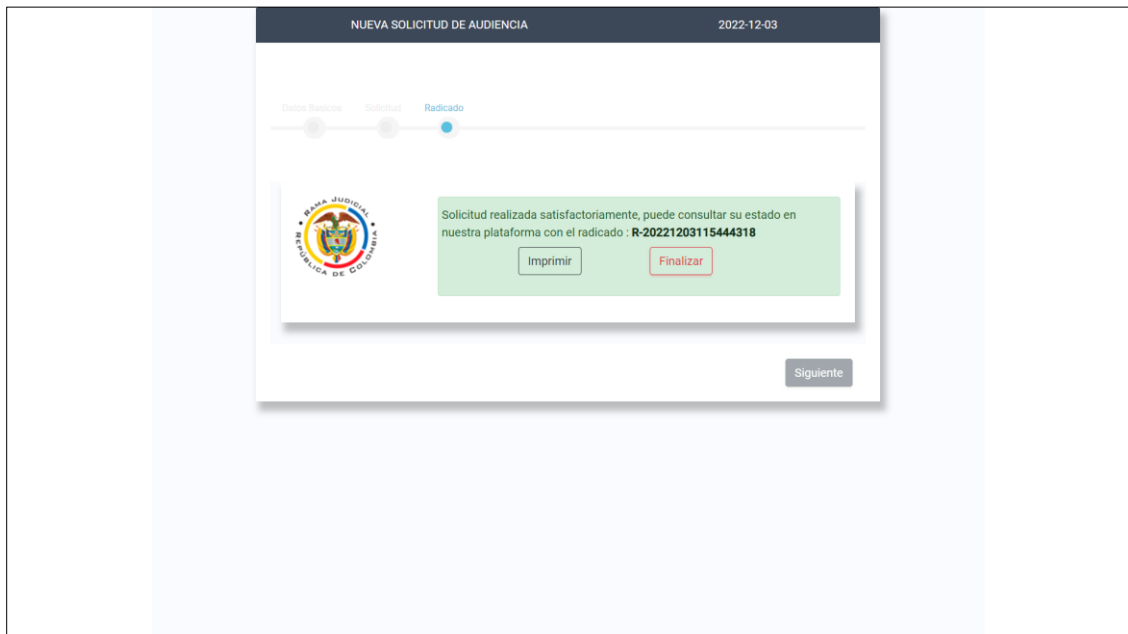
NUEVA SOLICITUD DE AUDIENCIA 2022-12-03

Datos Basicos Solicitud Radicado

RAMA JUDICIAL
REPÚBLICA DE COLOMBIA

Solicitud realizada satisfactoriamente, puede consultar su estado en nuestra plataforma con el radicado : **R-20221203115444318**

Imprimir Finalizar

Siguiente